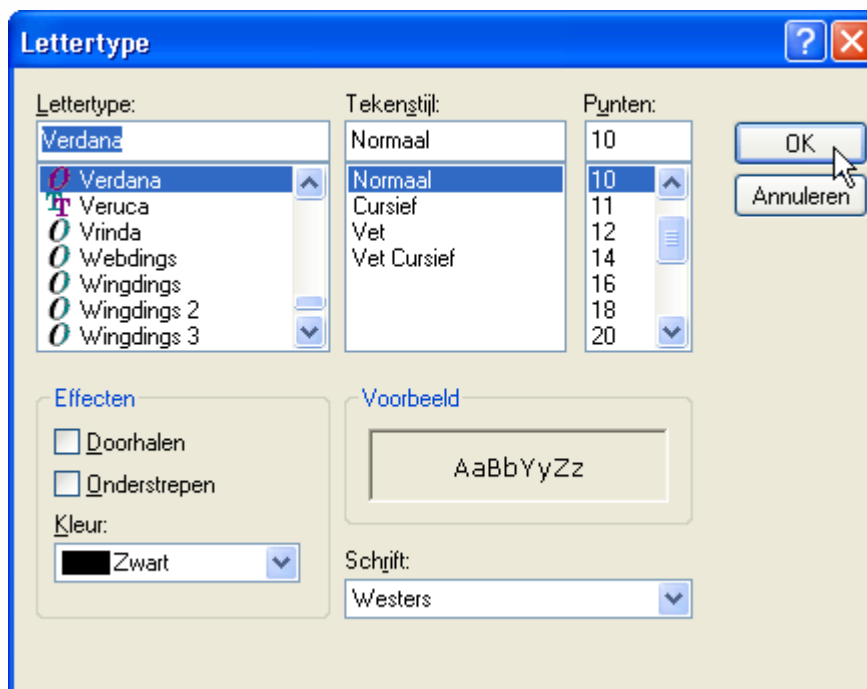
Lettertype

Lettertype:
Verdana
Verdana
Veruca
Vrinda
Webdings
Wingdings
Wingdings 2
Wingdings 3

Tekenstijl:
Normaal
Normaal
Cursief
Vet
Vet Cursief

Punten:
10
10
11
12
14
16
18
20

OK
Annuleren

Effecten
Doorhalen
Onderstrepen
Kleur:
Zwart

Voorbeeld
AaBbYyZz

Schrift:
Westers